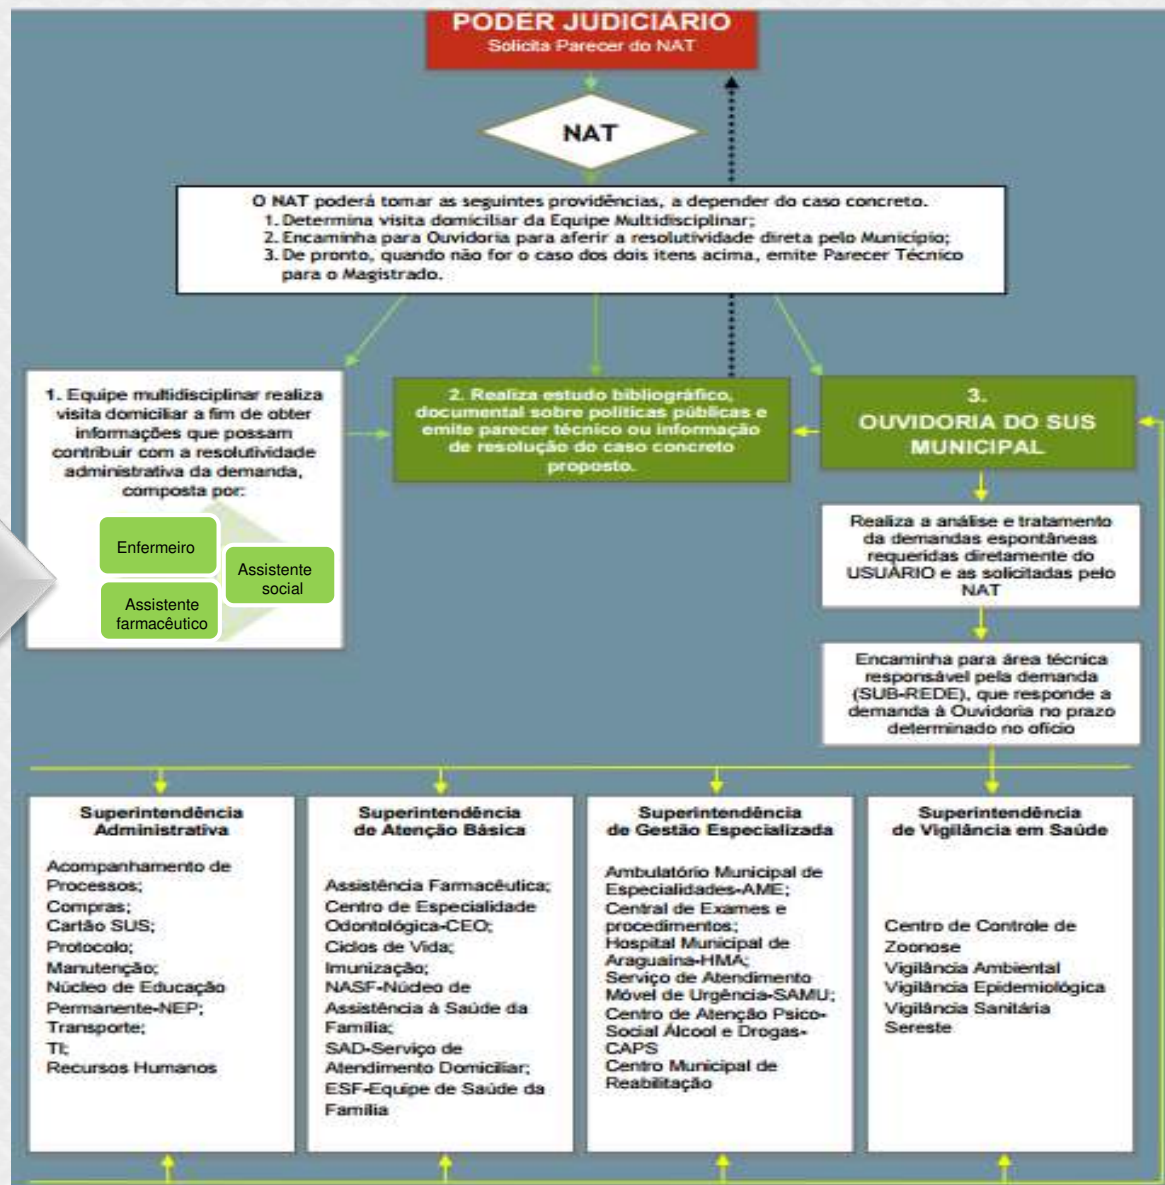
PODER JUDICIÁRIO
Solicita Parecer do NAT

NAT

O NAT poderá tomar as seguintes providências, a depender do caso concreto.
1. Determina visita domiciliar da Equipe Multidisciplinar;
2. Encaminha para Ouvidoria para aferir a resolutividade direta pelo Município;
3. De pronto, quando não for o caso dos dois itens acima, emite Parecer Técnico para o Magistrado.

1. Equipe multidisciplinar realiza visita domiciliar a fim de obter informações que possam contribuir com a resolutividade administrativa da demanda, composta por:

Enfermeiro

Assistente social

Assistente farmacêutico

2. Realiza estudo bibliográfico, documental sobre políticas públicas e emite parecer técnico ou informação de resolução do caso concreto proposto.

3.
OUVIDORIA DO SUS MUNICIPAL

Realiza a análise e tratamento da demandas espontâneas requeridas diretamente do USUÁRIO e as solicitadas pelo NAT

Encaminha para área técnica responsável pela demanda (SUB-REDE), que responde a demanda à Ouvidoria no prazo determinado no ofício

Superintendência Administrativa

Acompanhamento de Processos;
Compras;
Cartão SUS;
Protocolo;
Manutenção;
Núcleo de Educação Permanente-NEP;
Transporte;
TI;
Recursos Humanos

Superintendência de Atenção Básica

Assistência Farmacêutica;
Centro de Especialidade Odontológica-CEO;
Ciclos de Vida;
Imunização;
NASF-Núcleo de Assistência à Saúde da Família;
SAD-Serviço de Atendimento Domiciliar;
ESF-Equipe de Saúde da Família

Superintendência de Gestão Especializada

Ambulatório Municipal de Especialidades-AME;
Central de Exames e procedimentos;
Hospital Municipal de Araguaína-HMA;
Serviço de Atendimento Móvel de Urgência-SAMU;
Centro de Atenção Psico-Social Álcool e Drogas-CAPS
Centro Municipal de Reabilitação

Superintendência de Vigilância em Saúde

Centro de Controle de Zoonose
Vigilância Ambiental
Vigilância Epidemiológica
Vigilância Sanitária
Sereste